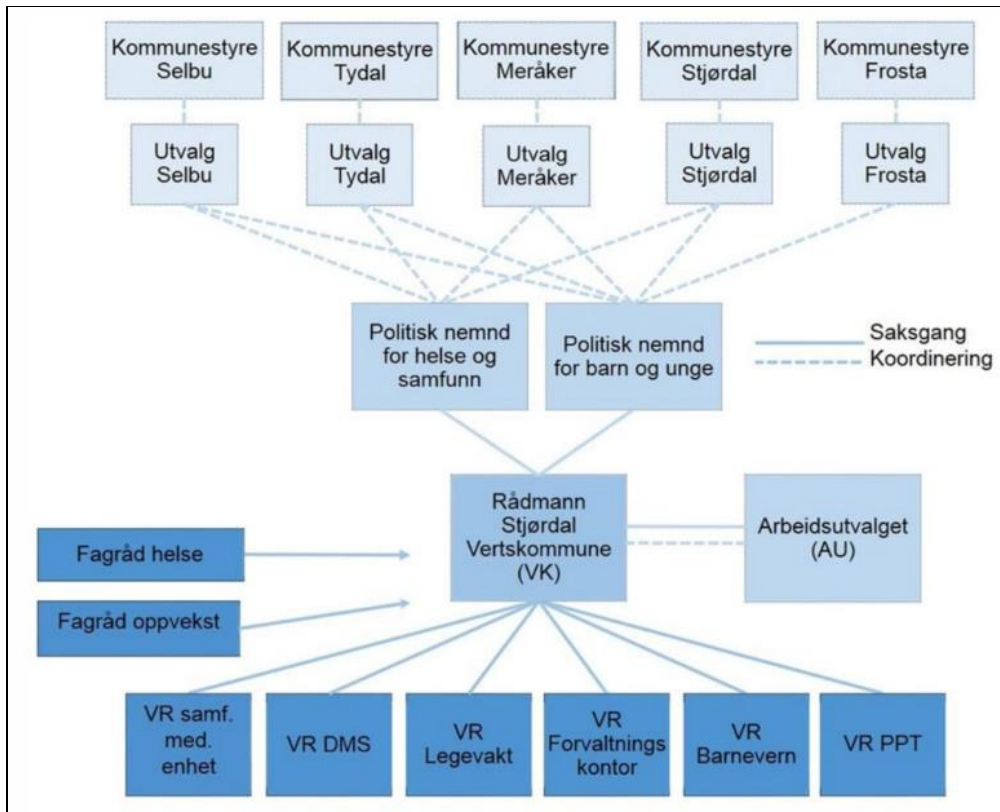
Kommunestyre Selbu

Kommunestyre Tydal

Kommunestyre Meråker

Kommunestyre Stjørdal

Kommunestyre Frosta

Utvalg Selbu

Utvalg Tydal

Utvalg Meråker

Utvalg Stjørdal

Utvalg Frosta

Politisk nemnd for helse og samfunn

Politisk nemnd for barn og unge

Saksgang
Koordinering

Fagråd helse

Fagråd oppvekst

Rådmann Stjørdal Vertskommune (VK)

Arbeidsutvalget (AU)

VR samf. med. enhet

VR DMS

VR Legevakt

VR Forvaltnings kontor

VR Barnevern

VR PPT